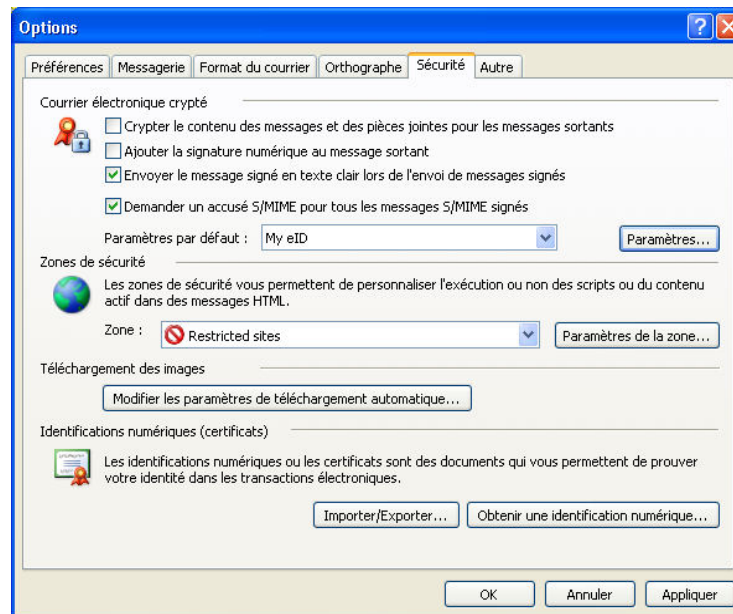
Options

Préférences | Messagerie | Format du courrier | Orthographe | Sécurité | Autre

Courrier électronique crypté

Crypter le contenu des messages et des pièces jointes pour les messages sortants

Ajouter la signature numérique au message sortant

Envoyer le message signé en texte clair lors de l'envoi de messages signés

Demander un accusé S/MIME pour tous les messages S/MIME signés

Paramètres par défaut : My eID

Paramètres...

Zones de sécurité

Les zones de sécurité vous permettent de personnaliser l'exécution ou non des scripts ou du contenu actif dans des messages HTML.

Zone : Restricted sites

Paramètres de la zone...

Téléchargement des images

Modifier les paramètres de téléchargement automatique...

Identifications numériques (certificats)

Les identifications numériques ou les certificats sont des documents qui vous permettent de prouver votre identité dans les transactions électroniques.

Importer/Exporter...

Obtenir une identification numérique...

OK

Annuler

Appliquer